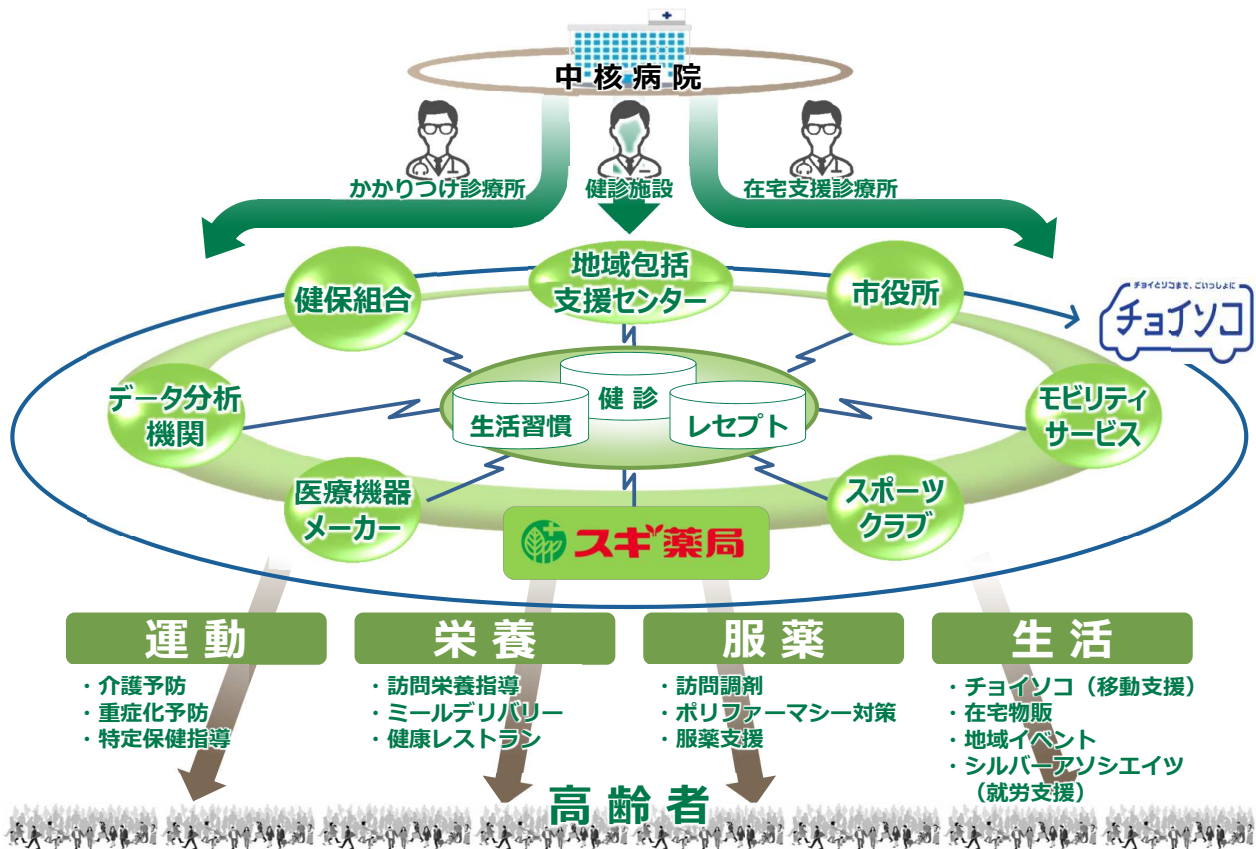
中核病院

かかりつけ診療所

健診施設

在宅支援診療所

地域包括支援センター

健保組合

市役所

チョイとソコまで、ごいっしょに

チョイソコ

データ分析機関

健診

生活習慣

レセプト

モビリティサービス

医療機器メーカー

スギ薬局

スポーツクラブ

運動

・介護予防
・重症化予防
・特定保健指導

栄養

・訪問栄養指導
・ミールデリバリー
・健康レストラン

服薬

・訪問調剤
・ポリファーマシー対策
・服薬支援

生活

・チョイソコ（移動支援）
・在宅物販
・地域イベント
・シルバーアソシエイツ（就労支援）

高齢者